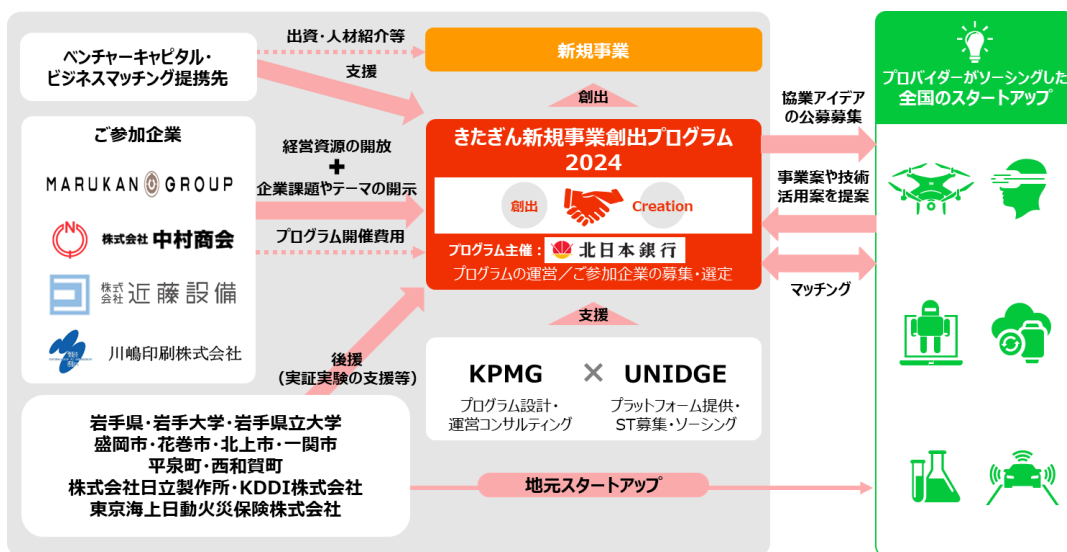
ベンチャーキャピタル・ビジネスマッチング提携先

出資・人材紹介等

支援

新規事業

創出

きたぎん新規事業創出プログラム2024

創出

Creation

プログラム主催：北日本銀行

プログラムの運営／ご参加企業の募集・選定

ご参加企業

MARUKAN GROUP

株式会社 中村商会

株式会社 近藤設備

川嶋印刷株式会社

経営資源の開放
＋
企業課題やテーマの開示

プログラム開催費用

後援
（実証実験の支援等）

支援

KPMG × UNIDGE

プログラム設計・運営コンサルティング

プラットフォーム提供・ST募集・ソーシング

岩手県・岩手大学・岩手県立大学
盛岡市・花巻市・北上市・一関市
平泉町・西和賀町
株式会社日立製作所・KDDI株式会社
東京海上日動火災保険株式会社

地元スタートアップ

協業アイデアの公募募集

事業案や技術活用案を提案

マッチング

プロバイダーがソーシングした全国のスタートアップ